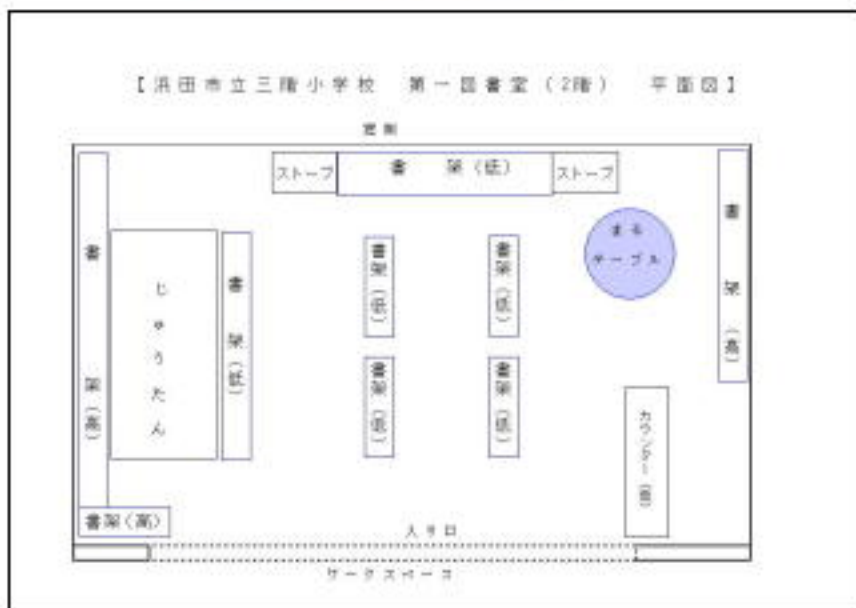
【浜田市立三階小学校　第一図書室（2階）　平面図】

窓側

ストーブ

書　架（低）

ストーブ

まる テーブル

書架（高）

書架（高）

じゅうたん

書架（低）

書架（低）

書架（低）

書架（低）

書架（低）

カウンター（低）

書架（高）

入り口

ワークスペース